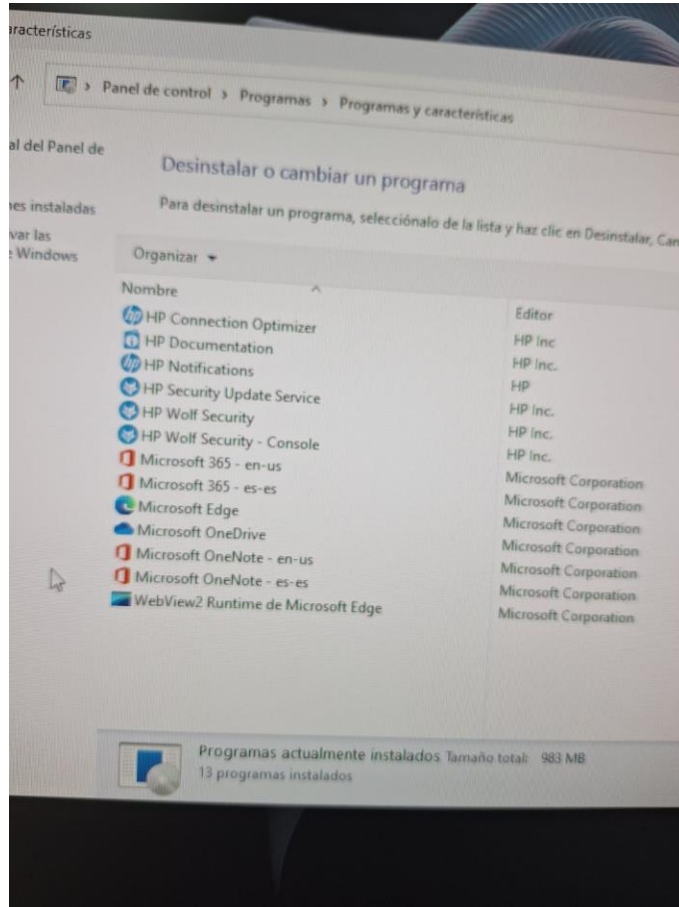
racterísticas

Panel de control › Programas › Programas y características

al del Panel de

es instaladas

var las
Windows

Desinstalar o cambiar un programa

Para desinstalar un programa, selecciónalo de la lista y haz clic en Desinstalar, Can

Organizar ▾

| Nombre | Editor |
|---|---|
| HP Connection Optimizer | HP Inc |
| HP Documentation | HP Inc. |
| HP Notifications | HP |
| HP Security Update Service | HP Inc. |
| HP Wolf Security | HP Inc. |
| HP Wolf Security - Console | HP Inc. |
| Microsoft 365 - en-us | Microsoft Corporation |
| Microsoft 365 - es-es | Microsoft Corporation |
| Microsoft Edge | Microsoft Corporation |
| Microsoft OneDrive | Microsoft Corporation |
| Microsoft OneNote - en-us | Microsoft Corporation |
| Microsoft OneNote - es-es | Microsoft Corporation |
| WebView2 Runtime de Microsoft Edge | Microsoft Corporation |

Programas actualmente instalados Tamaño total: 983 MB
13 programas instalados